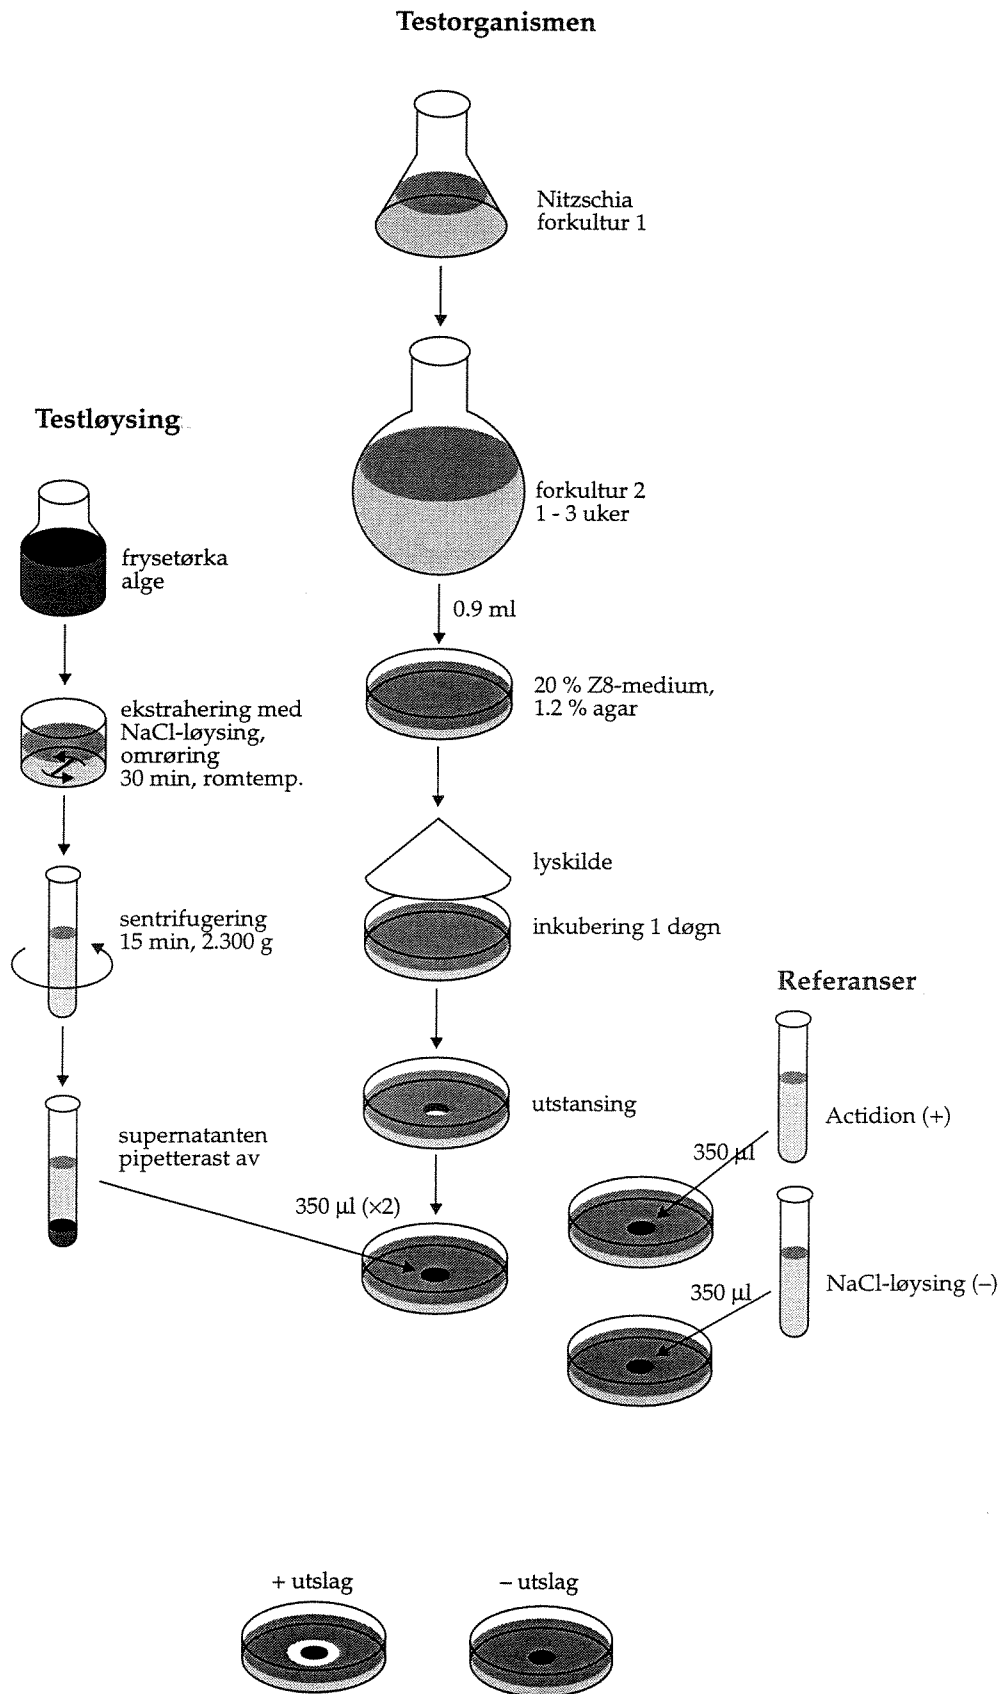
Testorganismen

Nitzschia forkultur 1

Testløysing

forkultur 2
1 - 3 uker

frysetørka alge

0.9 ml

ekstrahering med NaCl-løysing, omrøring 30 min, romtemp.

20 % Z8-medium, 1.2 % agar

lyskilde

sentrifugering 15 min, 2.300 g

inkubering 1 døgn

Referanser

utstansing

Actidion (+)

supernatanten pipetterast av

350 µl

350 µl (×2)

350 µl

NaCl-løysing (–)

+ utslag

– utslag